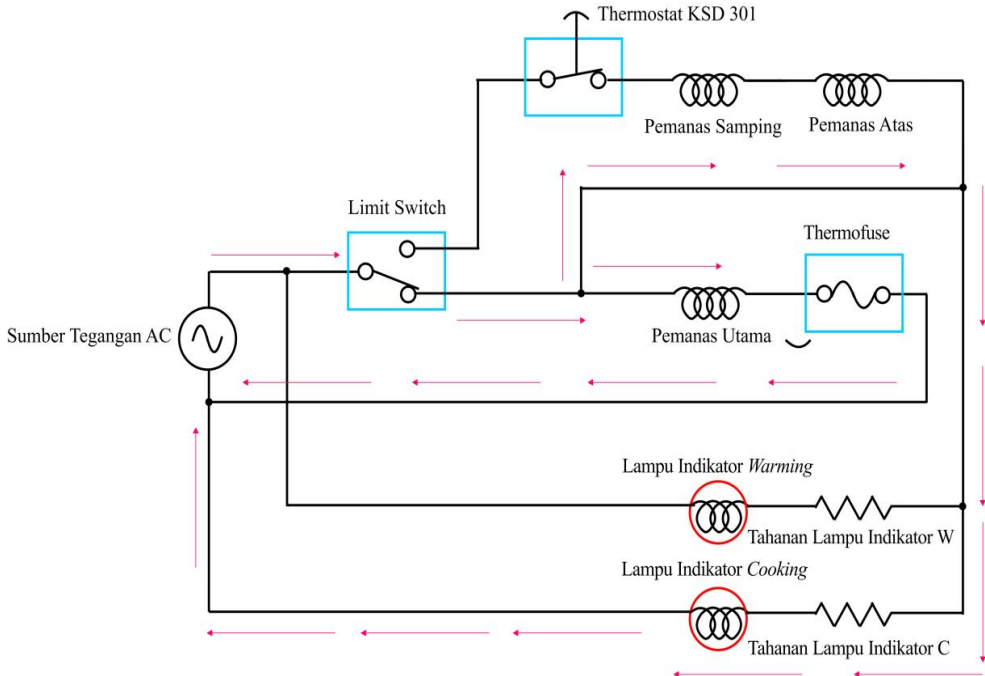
Thermostat KSD 301

Pemanas Samping

Pemanas Atas

Limit Switch

Thermofuse

Sumber Tegangan AC

Pemanas Utama

Lampu Indikator *Warming*

Tahanan Lampu Indikator W

Lampu Indikator *Cooking*

Tahanan Lampu Indikator C